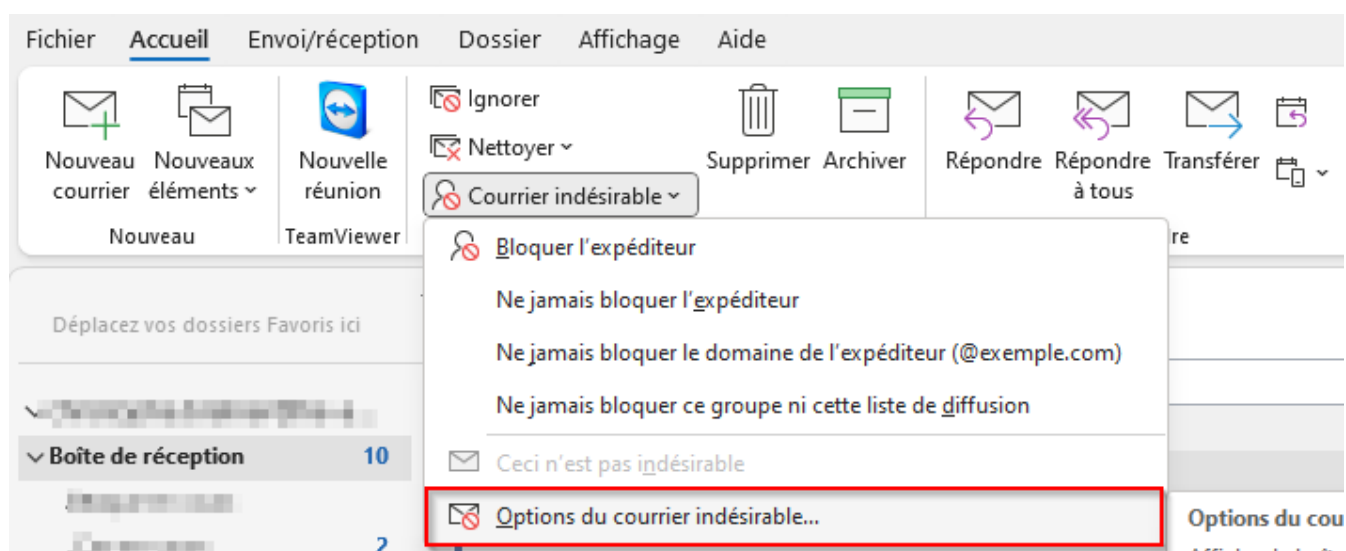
Fichier Accueil Envoi/réception Dossier Affichage Aide

Nouveau courrier
Nouveaux éléments
Nouveau

Nouvelle réunion
TeamViewer

Ignorer
Nettoyer
Courrier indésirable

Supprimer
Archiver

Répondre
Répondre à tous
Transférer

re

Bloquer l'expéditeur
Ne jamais bloquer l'expéditeur
Ne jamais bloquer le domaine de l'expéditeur (@exemple.com)
Ne jamais bloquer ce groupe ni cette liste de diffusion
Ceci n'est pas indésirable
Options du courrier indésirable...

Déplacez vos dossiers Favoris ici

Boîte de réception 10

2

Options du cou